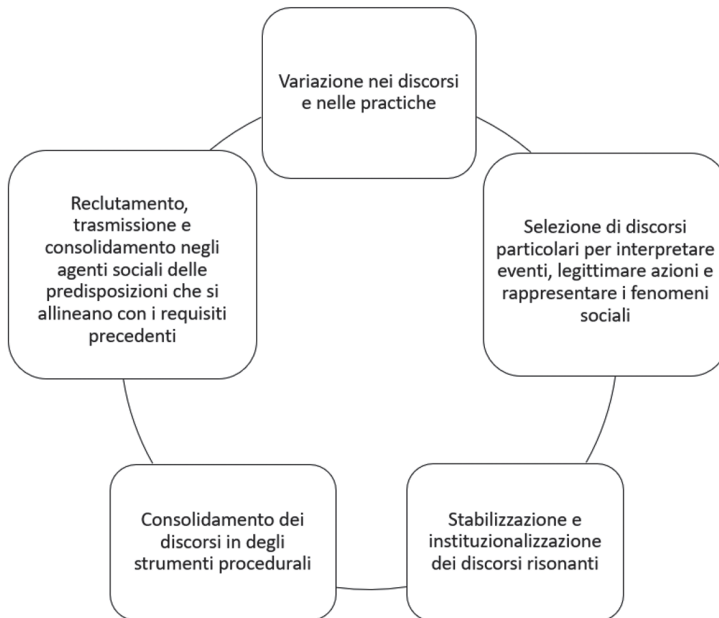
Variazione nei discorsi e nelle practiche

Selezione di discorsi particolari per interpretare eventi, legittimare azioni e rappresentare i fenomeni sociali

Stabilizzazione e instituzionalizzazione dei discorsi risonanti

Consolidamento dei discorsi in degli strumenti procedurali

Reclutamento, trasmissione e consolidamento negli agenti sociali delle predisposizioni che si allineano con i requisiti precedenti